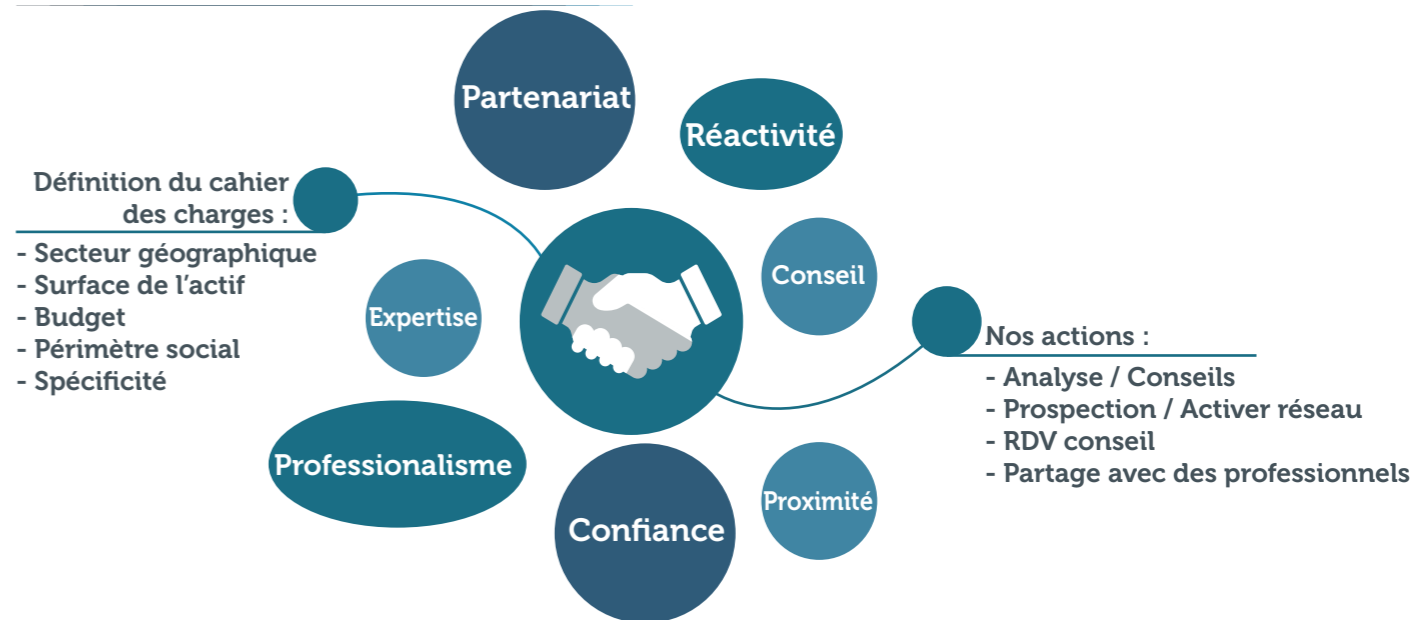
Partenariat

Réactivité

Définition du cahier des charges :

- Secteur géographique
- Surface de l'actif
- Budget
- Périmètre social
- Spécificité

Expertise

Conseil

Nos actions :

- Analyse / Conseils
- Prospection / Activer réseau
- RDV conseil
- Partage avec des professionnels

Professionalisme

Confiance

Proximité